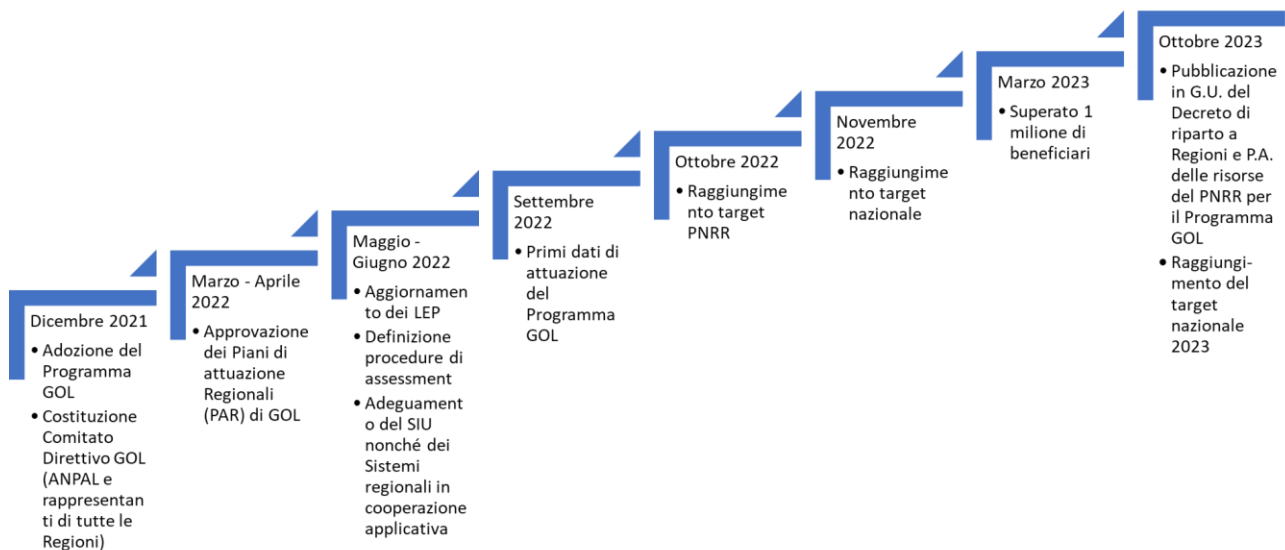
Dicembre 2021
• Adozione del Programma GOL
• Costituzione Comitato Direttivo GOL (ANPAL e rappresentanti di tutte le Regioni)

Marzo - Aprile 2022
• Approvazione dei Piani di attuazione Regionali (PAR) di GOL

Maggio - Giugno 2022
• Aggiornamento dei LEP
• Definizione procedure di assessment
• Adeguamento del SIU nonché dei Sistemi regionali in cooperazione applicativa

Settembre 2022
• Primi dati di attuazione del Programma GOL

Ottobre 2022
• Raggiungimento target PNRR

Novembre 2022
• Raggiungimento target nazionale

Marzo 2023
• Superato 1 milione di beneficiari

Ottobre 2023
• Pubblicazione in G.U. del Decreto di riparto a Regioni e P.A. delle risorse del PNRR per il Programma GOL
• Raggiungimento del target nazionale 2023